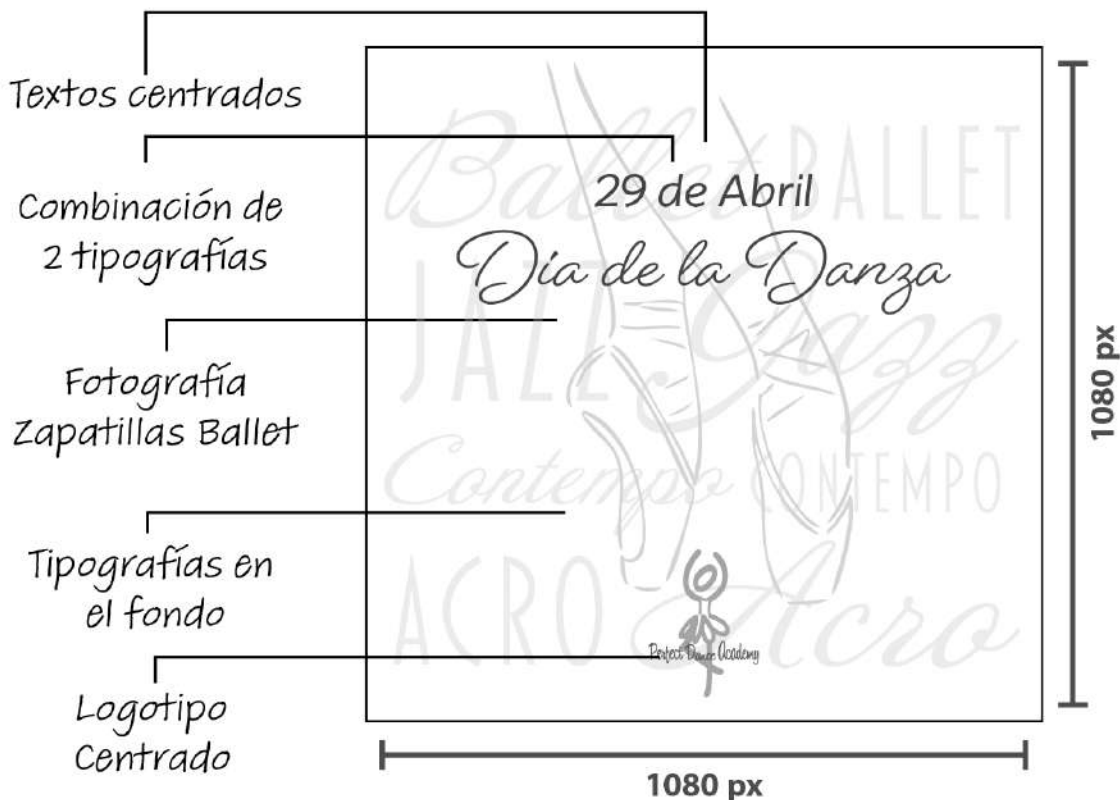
Textos centrados

Combinación de 2 tipografías

Fotografía Zapatillas Ballet

Tipografías en el fondo

Logotipo Centrado

Ballet BALLET
29 de Abril
Día de la Danza
JAZZ Jazz
Contempo CONTEMPO
ACRO Acro
Perfect Dance Academy

1080 px

1080 px